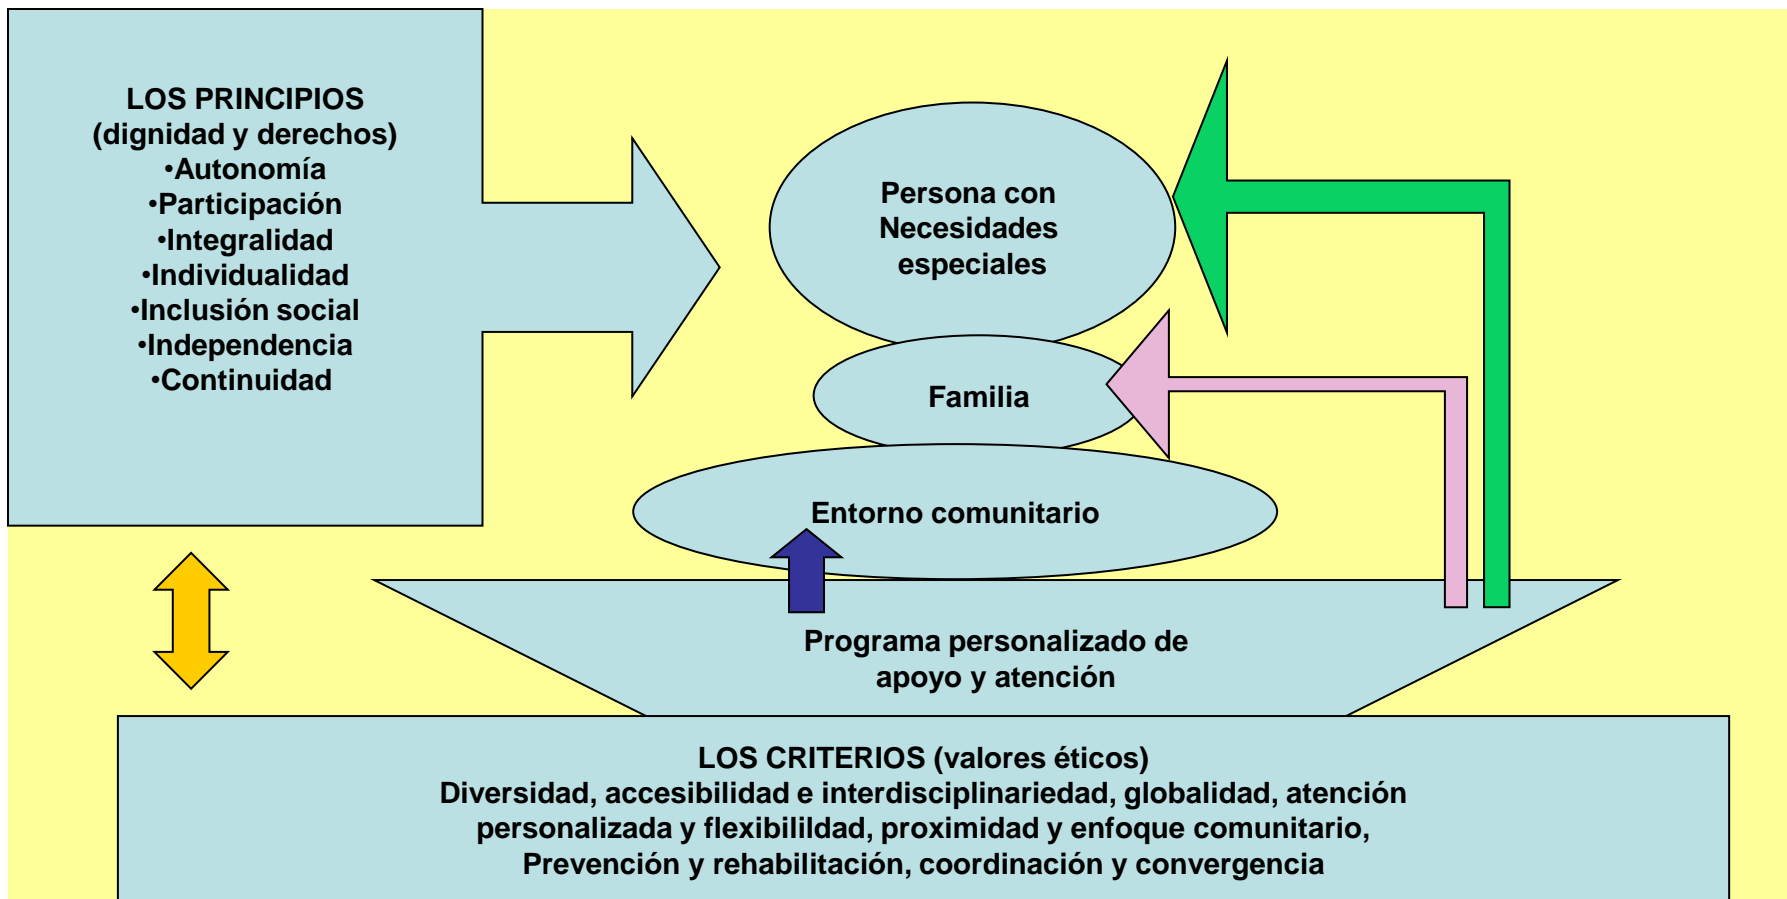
LOS PRINCIPIOS
(dignidad y derechos)
•Autonomía
•Participación
•Integralidad
•Individualidad
•Inclusión social
•Independencia
•Continuidad

Persona con Necesidades especiales

Familia

Entorno comunitario

Programa personalizado de apoyo y atención

LOS CRITERIOS (valores éticos)
Diversidad, accesibilidad e interdisciplinariedad, globalidad, atención personalizada y flexibilildad, proximidad y enfoque comunitario, Prevención y rehabilitación, coordinación y convergencia